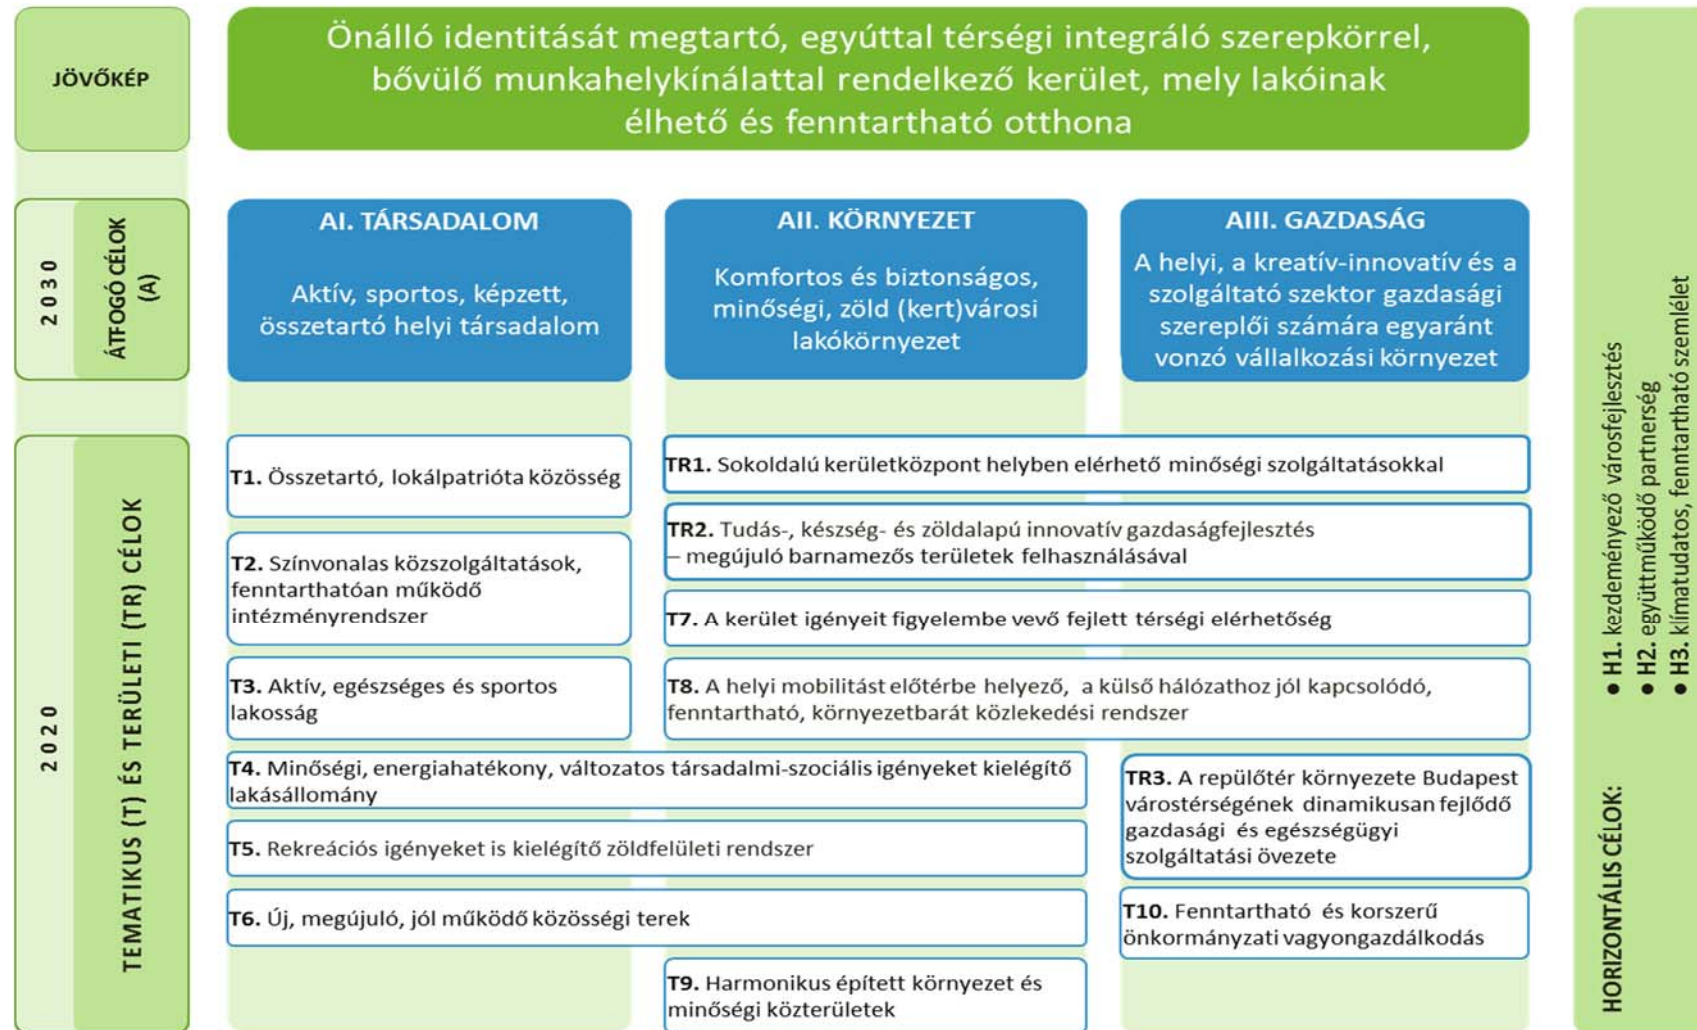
JÖVŐKÉP

Önálló identitását megtartó, egyúttal térségi integráló szerepkörrel, bővülő munkahelykínálattal rendelkező kerület, mely lakóinak élhető és fenntartható otthona

2030

ÁTFOGÓ CÉLOK (A)

AI. TÁRSADALOM

Aktív, sportos, képzett, összetartó helyi társadalom

AII. KÖRNYEZET

Komfortos és biztonságos, minőségi, zöld (kert)városi lakókörnyezet

AIII. GAZDASÁG

A helyi, a kreatív-innovatív és a szolgáltató szektor gazdasági szereplői számára egyaránt vonzó vállalkozási környezet

2020

TEMATIKUS (T) ÉS TERÜLETI (TR) CÉLOK

T1. Összetartó, lokálpatrióta közösség

TR1. Sokoldalú kerületközpont helyben elérhető minőségi szolgáltatásokkal

T2. Színvonalas közszolgáltatások, fenntarthatóan működő intézményrendszer

TR2. Tudás-, készség- és zöldalapú innovatív gazdaságfejlesztés – megújuló barnamezős területek felhasználásával

T7. A kerület igényeit figyelembe vevő fejlett térségi elérhetőség

T3. Aktív, egészséges és sportos lakosság

T8. A helyi mobilitást előtérbe helyező, a külső hálózathoz jól kapcsolódó, fenntartható, környezetbarát közlekedési rendszer

T4. Minőségi, energiahatékony, változatos társadalmi-szociális igényeket kielégítő lakásállomány

TR3. A repülőtér környezete Budapest várostérségének dinamikusan fejlődő gazdasági és egészségügyi szolgáltatási övezete

T5. Rekreációs igényeket is kielégítő zöldfelületi rendszer

T6. Új, megújuló, jól működő közösségi terek

T10. Fenntartható és korszerű önkormányzati vagyongazdálkodás

T9. Harmonikus épített környezet és minőségi közterületek

HORIZONTÁLIS CÉLOK:
● H1. kezdeményező városfejlesztés
● H2. együttműködő partnerség
● H3. klímatudatos, fenntartható szemlélet